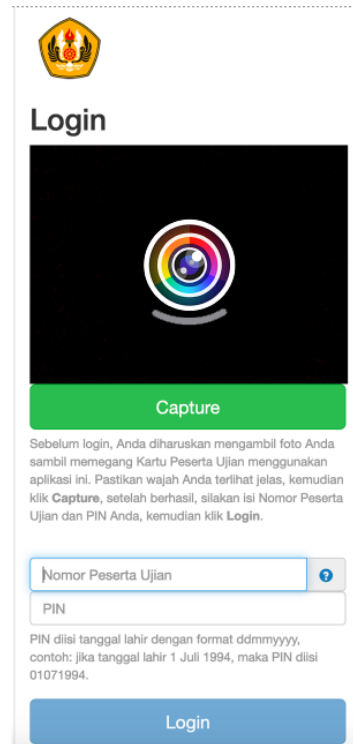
Login

Capture

Sebelum login, Anda diharuskan mengambil foto Anda sambil memegang Kartu Peserta Ujian menggunakan aplikasi ini. Pastikan wajah Anda terlihat jelas, kemudian klik **Capture**, setelah berhasil, silakan isi Nomor Peserta Ujian dan PIN Anda, kemudian klik **Login**.

Nomor Peserta Ujian

PIN

PIN diisi tanggal lahir dengan format ddmmyyyy, contoh: jika tanggal lahir 1 Juli 1994, maka PIN diisi 01071994.

Login